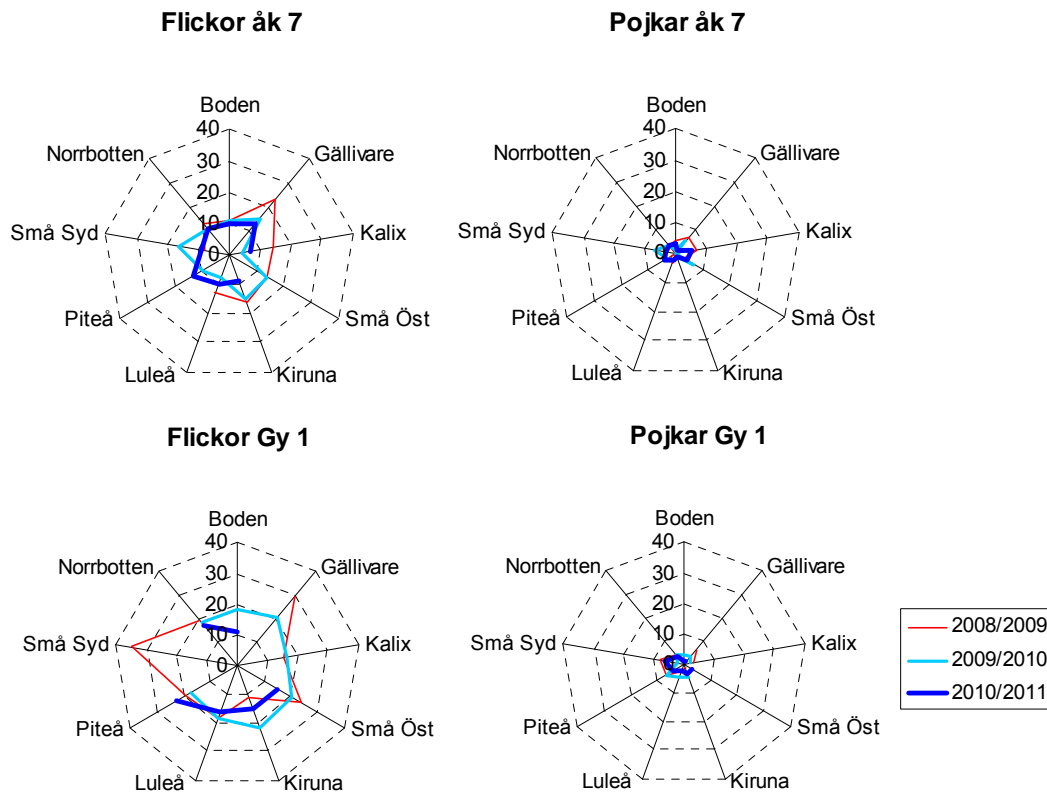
Flickor åk 7

Boden
40
30
20
10
0
Gällivare
Kalix
Små Öst
Kiruna
Luleå
Piteå
Små Syd
Norrbotten

Pojkar åk 7

Boden
40
30
20
10
0
Gällivare
Kalix
Små Öst
Kiruna
Luleå
Piteå
Små Syd
Norrbotten

Flickor Gy 1

Boden
40
30
20
10
0
Gällivare
Kalix
Små Öst
Kiruna
Luleå
Piteå
Små Syd
Norrbotten

Pojkar Gy 1

Boden
40
30
20
10
0
Gällivare
Kalix
Små Öst
Kiruna
Luleå
Piteå
Små Syd
Norrbotten

2008/2009
2009/2010
2010/2011